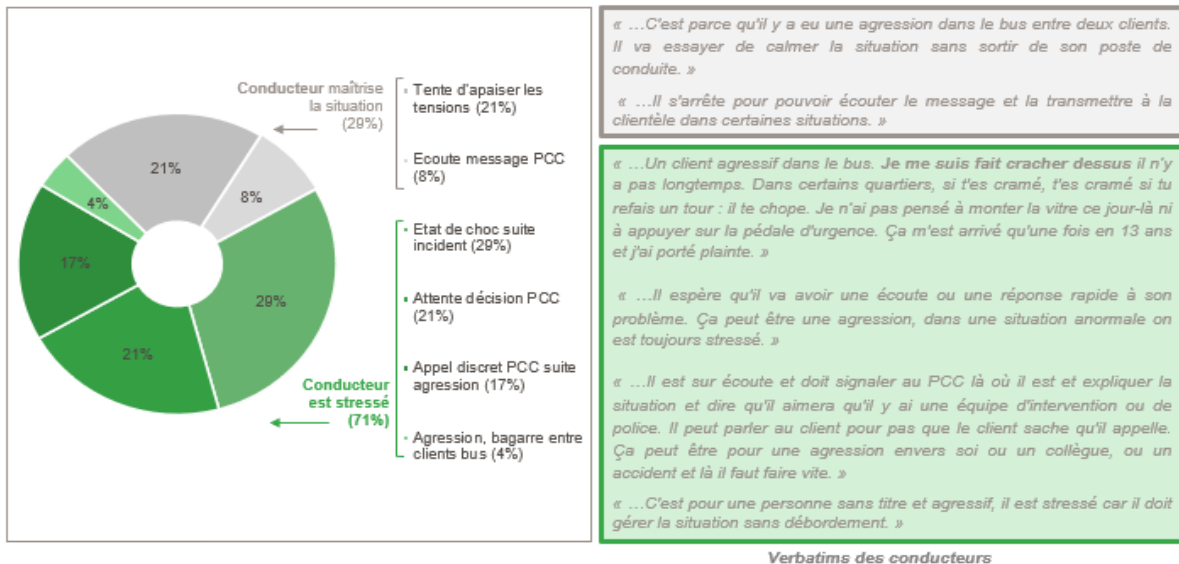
21%

8%

4%

17%

29%

21%

Conducteur maîtrise la situation (29%)

Tente d'apaiser les tensions (21%)

Ecoute message PCC (8%)

Etat de choc suite incident (29%)

Attente décision PCC (21%)

Appel discret PCC suite agression (17%)

Agression, bagarre entre clients bus (4%)

Conducteur est stressé (71%)

« …C'est parce qu'il y a eu une agression dans le bus entre deux clients. Il va essayer de calmer la situation sans sortir de son poste de conduite. »

« …Il s'arrête pour pouvoir écouter le message et la transmettre à la clientèle dans certaines situations. »

« …Un client agressif dans le bus. Je me suis fait cracher dessus il n'y a pas longtemps. Dans certains quartiers, si t'es cramé, t'es cramé si tu refais un tour : il te chope. Je n'ai pas pensé à monter la vitre ce jour-là ni à appuyer sur la pédale d'urgence. Ça m'est arrivé qu'une fois en 13 ans et j'ai porté plainte. »

« …Il espère qu'il va avoir une écoute ou une réponse rapide à son problème. Ça peut être une agression, dans une situation anormale on est toujours stressé. »

« …Il est sur écoute et doit signaler au PCC là où il est et expliquer la situation et dire qu'il aimera qu'il y ai une équipe d'intervention ou de police. Il peut parler au client pour pas que le client sache qu'il appelle. Ça peut être pour une agression envers soi ou un collègue, ou un accident et là il faut faire vite. »

« …C'est pour une personne sans titre et agressif, il est stressé car il doit gérer la situation sans débordement. »

Verbatims des conducteurs